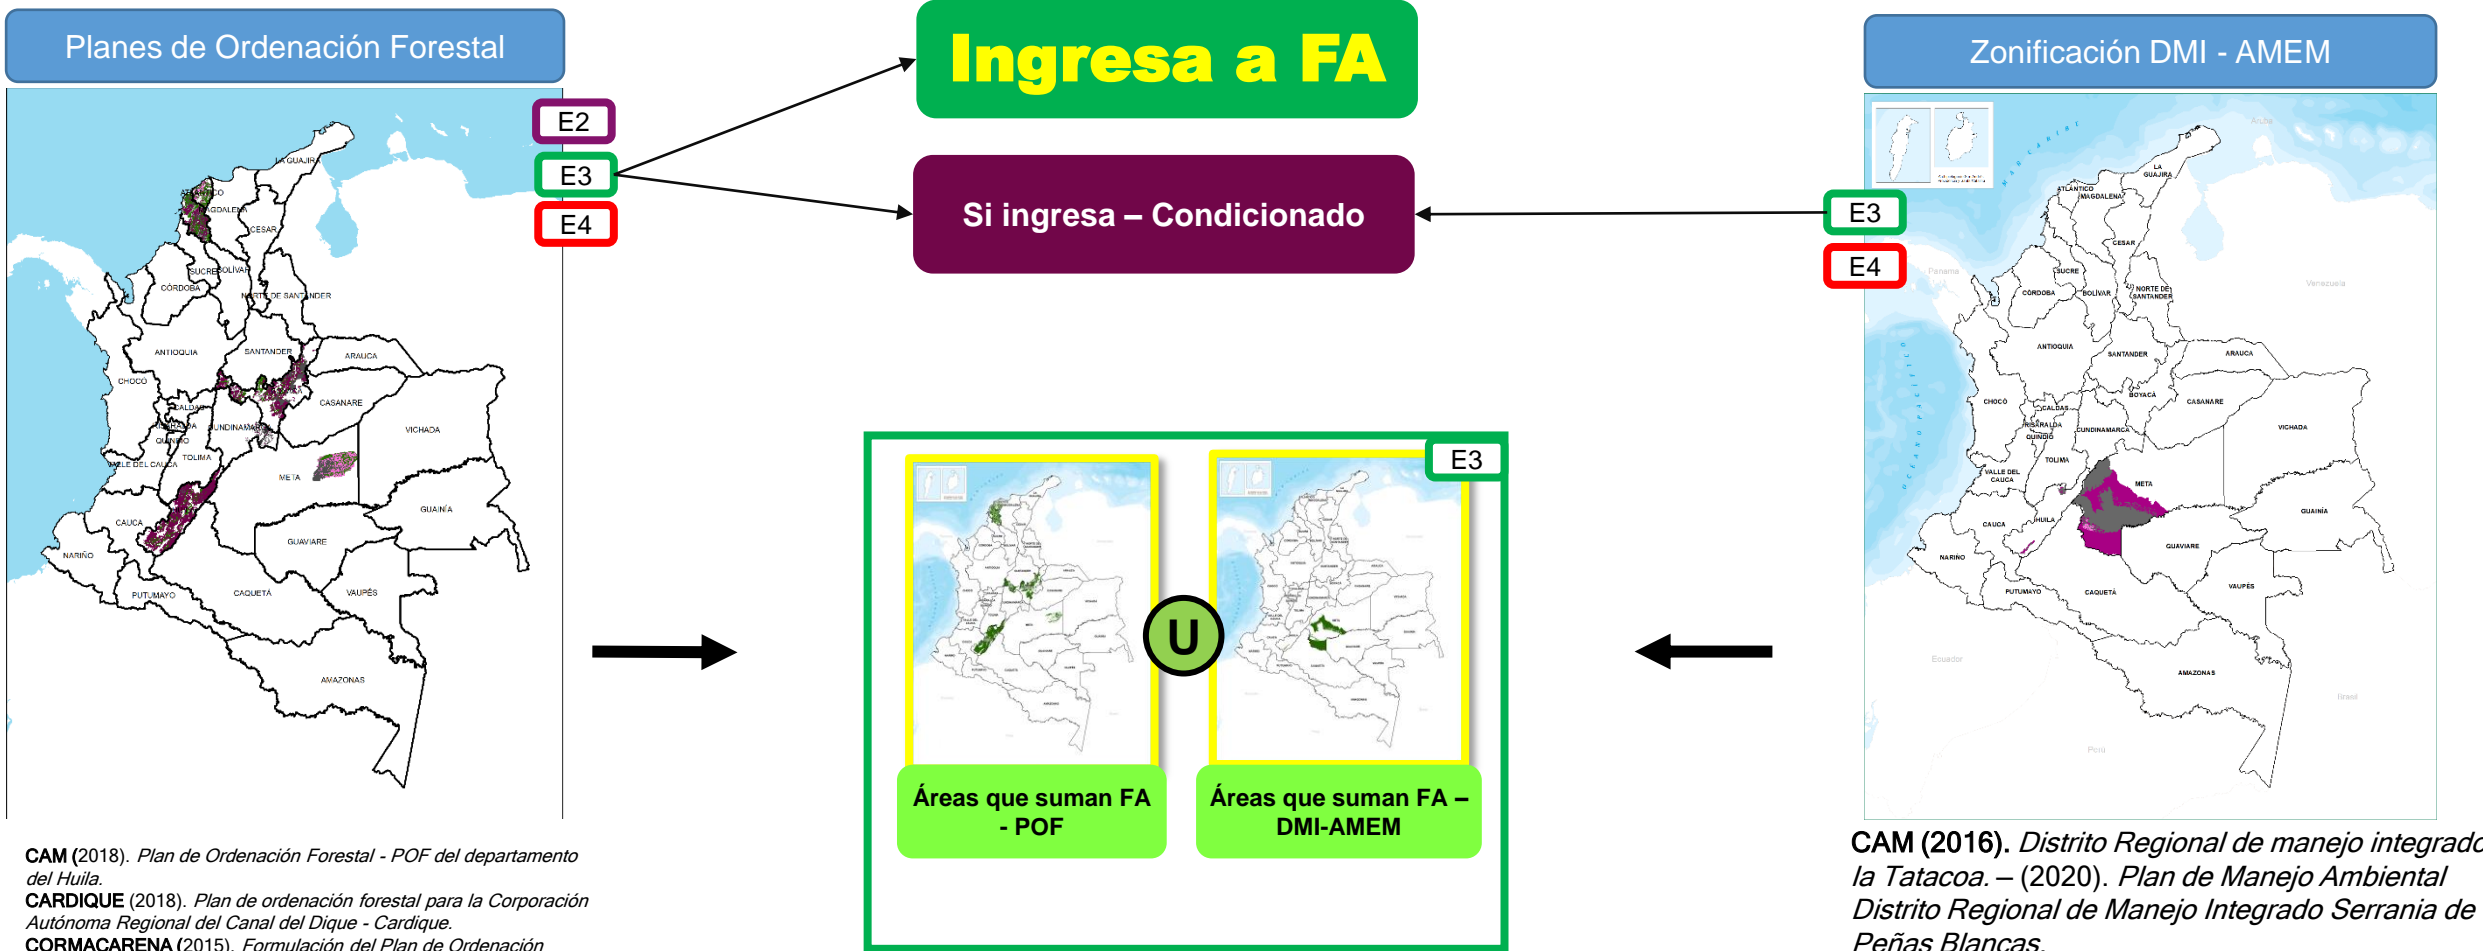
Planes de Ordenación Forestal

E2
E3
E4

LA GUAJIRA
MAGDALENA
CESAR
SUCRE
BOLÍVAR
CÓRDOBA
NORTE DE SANTANDER
ANTIOQUIA
SANTANDER
ARAUCA
CHOCÓ
CASANARE
CALDAS
RISARALDA
CUNDINAMARCA
QUINDÍO
VICHADA
TOLIMA
VALLE DEL CAUCA
META
CAUCA
GUAINÍA
NARIÑO
GUAVIARE
PUTUMAYO
CAQUETÁ
VAUPÉS
AMAZONAS

CAM (2018). Plan de Ordenación Forestal - POF del departamento del Huila.
CARDIQUE (2018). Plan de ordenación forestal para la Corporación Autónoma Regional del Canal del Dique - Cardique.
CORMACARENA (2015). Formulación del Plan de Ordenación

Ingresa a FA

Si ingresa – Condicionado

E3

U

Áreas que suman FA - POF

Áreas que suman FA – DMI-AMEM

Zonificación DMI - AMEM

E3
E4

LA GUAJIRA
ATLÁNTICO
MAGDALENA
CESAR
SUCRE
CÓRDOBA
BOLÍVAR
NORTE DE SANTANDER
ANTIOQUIA
SANTANDER
ARAUCA
CHOCÓ
BOYACÁ
CASANARE
CALDAS
RISARALDA
CUNDINAMARCA
QUINDÍO
VICHADA
TOLIMA
VALLE DEL CAUCA
META
HUILA
CAUCA
GUAINÍA
NARIÑO
GUAVIARE
PUTUMAYO
CAQUETÁ
VAUPÉS
AMAZONAS
Panamá
Venezuela
Ecuador
Perú
Brasil
Aruba
MAR CARIBE
OCÉANO PACÍFICO

CAM (2016). Distrito Regional de manejo integrado la Tatacoa. – (2020). Plan de Manejo Ambiental Distrito Regional de Manejo Integrado Serrania de Peñas Blancas.